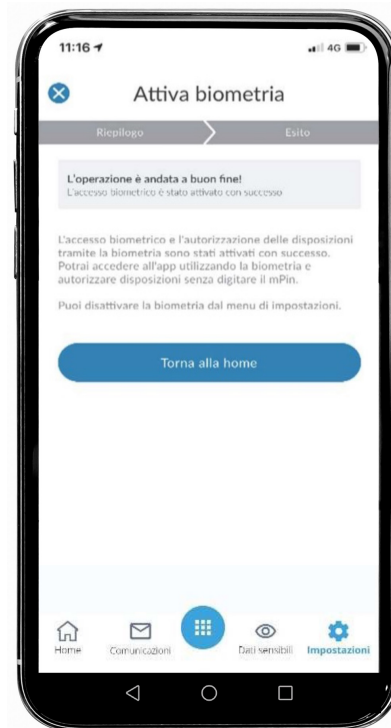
11:16

4G

Attiva biometria

Riepilogo

Esito

L'operazione è andata a buon fine!
L'accesso biometrico è stato attivato con successo

L'accesso biometrico e l'autorizzazione delle disposizioni tramite la biometria sono stati attivati con successo. Potrai accedere all'app utilizzando la biometria e autorizzare disposizioni senza digitare il mPin.

Puoi disattivare la biometria dal menu di impostazioni.

Torna alla home

Home
Comunicazioni
Dati sensibili
Impostazioni